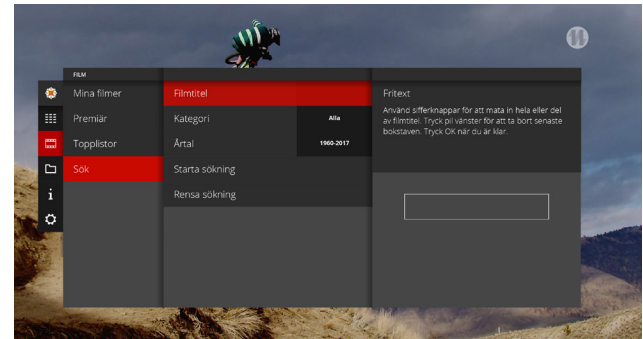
FILM

Mina filmer
Premiär
Topplistor
Sök

Filmtitel
Kategori Alla
Årtal 1960-2017
Starta sökning
Rensa sökning

Fritext
Använd sifferknappar för att mata in hela eller del av filmtitel. Tryck pil vänster för att ta bort senaste bokstaven. Tryck OK när du är klar.

i